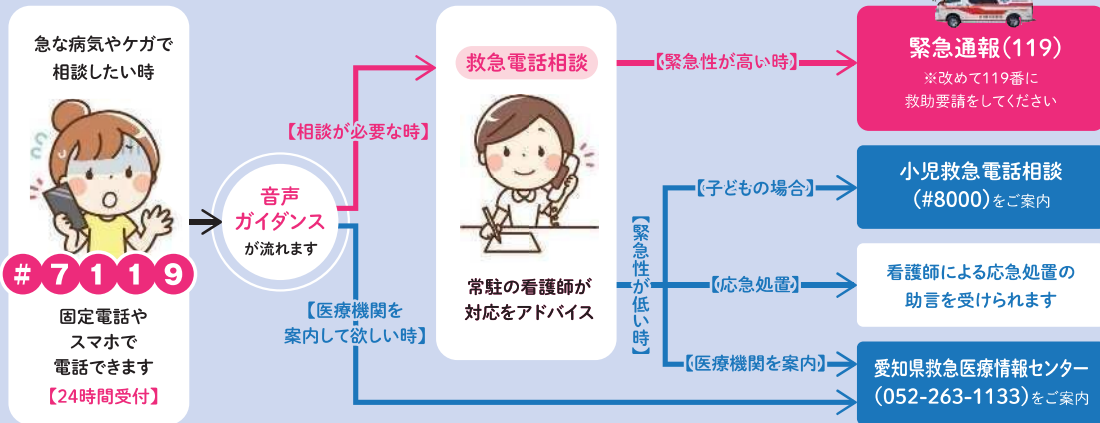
急な病気やケガで
相談したい時

＃７１１９

固定電話や
スマホで
電話できます
【24時間受付】

音声
ガイダンス
が流れます

【相談が必要な時】

【医療機関を
案内して欲しい時】

救急電話相談

常駐の看護師が
対応をアドバイス

【緊急性が高い時】

【緊急性が低い時】

【子どもの場合】

【応急処置】

【医療機関を案内】

緊急通報（119）
※改めて119番に
救助要請をしてください

小児救急電話相談
（#8000）をご案内

看護師による応急処置の
助言を受けられます

愛知県救急医療情報センター
（052-263-1133）をご案内